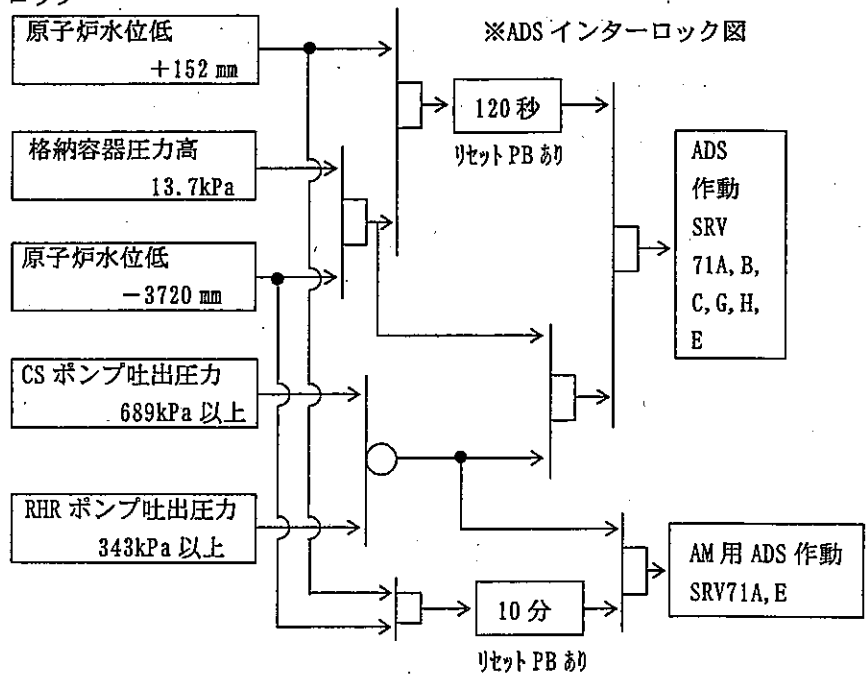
ロック

※ADS インターロック図

原子炉水位低 ＋152 mm

格納容器圧力高 13.7kPa

原子炉水位低 －3720 mm

CS ポンプ吐出圧力 689kPa 以上

RHR ポンプ吐出圧力 343kPa 以上

120 秒

リセット PB あり

ADS 作動 SRV 71A, B, C, G, H, E

AM 用 ADS 作動 SRV71A, E

10 分

リセット PB あり